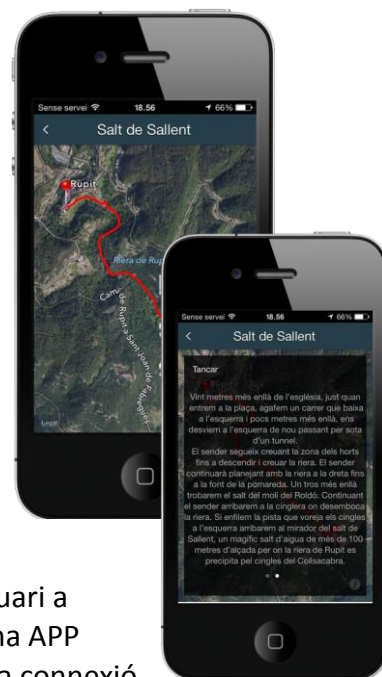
Sense servei 18.56 66%

Salt de Sallent

Rupit

Riera de Rupit

Camí de Rupit a Sant Joan de Fàbregues

Legal

Sense servei 18.56 66%

Salt de Sallent

Tancar

Vint metres més enllà de l'església, just quan entrem a la plaça, agafem un carrer que baixa a l'esquerra i pocs metres més enllà, ens desviem a l'esquerra de nou passant per sota d'un tunnel.
El sender segueix creuant la zona dels horts fins a descendir i creuar la riera. El sender continuarà planejant amb la riera a la dreta fins a la font de la pomareda. Un tros més enllà trobarem el salt del moli del Roldó. Continuant el sender arribarem a la cinglera on desemboca la riera. Si enfilem la pista que voreja els cingles a l'esquerra arribarem al mirador del salt de Sallent, un magific salt d'aigua de més de 100 metres d'alçada per on la riera de Rupit es precipita pel cingles del Collsacabra.

uari a
na APP
a connexió